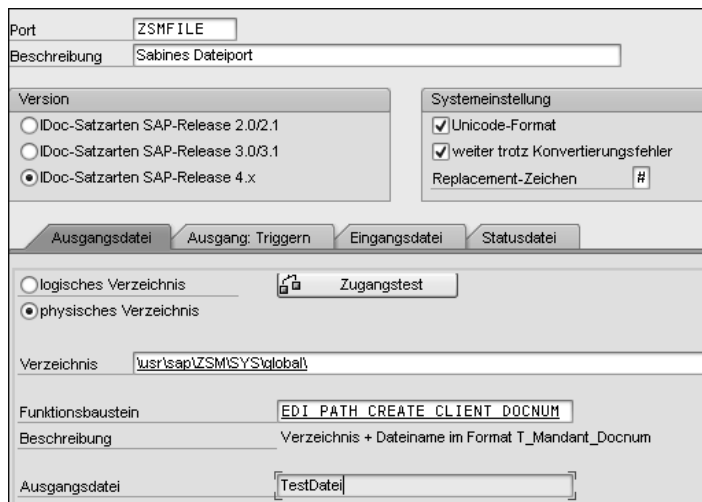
Port ZSMFILE
Beschreibung Sabines Dateiport

Version
IDoc-Satzarten SAP-Release 2.0/2.1
IDoc-Satzarten SAP-Release 3.0/3.1
IDoc-Satzarten SAP-Release 4.x

Systemeinstellung
Unicode-Format
weiter trotz Konvertierungsfehler
Replacement-Zeichen #

Ausgangsdatei Ausgang: Triggern Eingangsdatei Statusdatei

logisches Verzeichnis
physisches Verzeichnis
Zugangstest

Verzeichnis \usr\sap\ZSM\SYS\global\

Funktionsbaustein EDI_PATH_CREATE_CLIENT_DOCNUM
Beschreibung Verzeichnis + Dateiname im Format T_Mandant_Docnum

Ausgangsdatei TestDatei